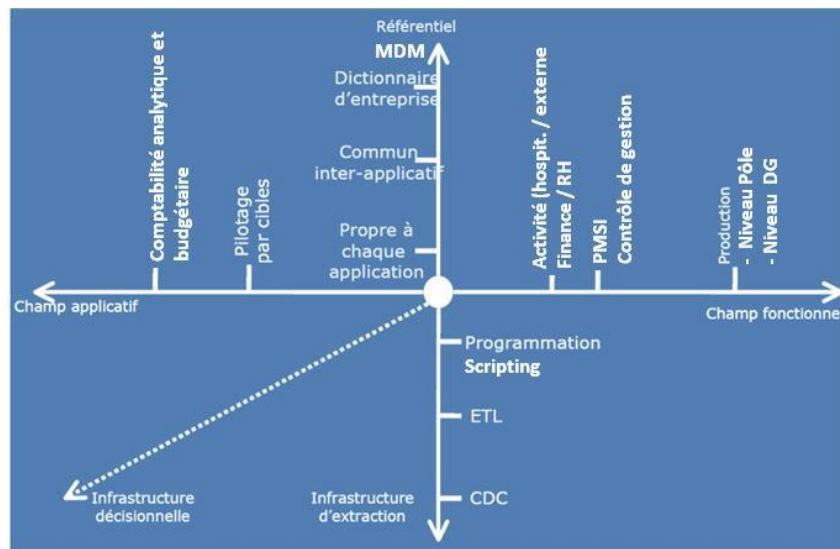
Référentiel
MDM
Dictionnaire d'entreprise
Commun inter-applicatif
Propre à chaque application

Comptabilité analytique et budgétaire
Pilotage par cibles

Activité (hospit. / externe
Finance / RH
PMSI
Contrôle de gestion
Production
- Niveau Pôle
- Niveau DG

Champ applicatif
Champ fonctionne

Programmation
Scripting
ETL
CDC

Infrastructure décisionnelle
Infrastructure d'extraction